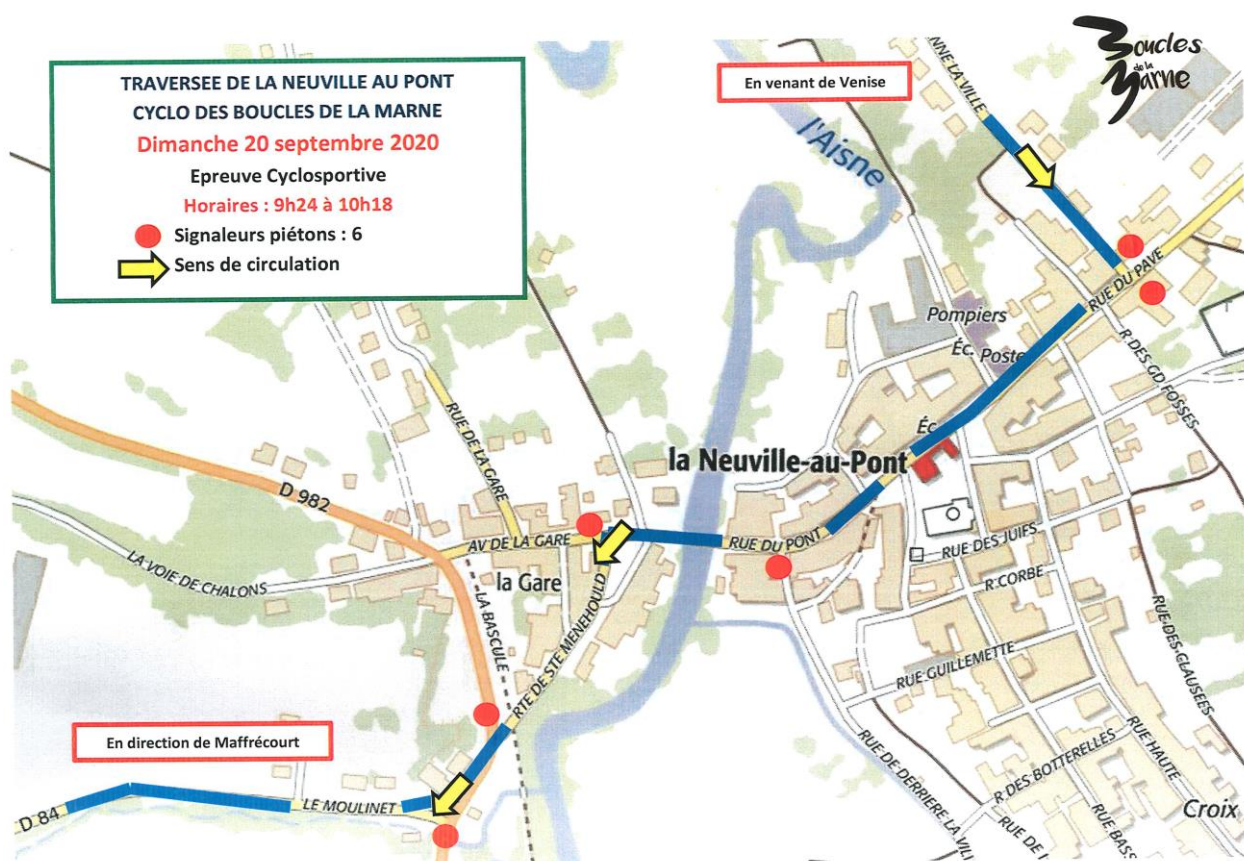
TRAVERSEE DE LA NEUVILLE AU PONT
CYCLO DES BOUCLES DE LA MARNE
Dimanche 20 septembre 2020
Epreuve Cyclosportive
Horaires : 9h24 à 10h18
Signaleurs piétons : 6
Sens de circulation

En venant de Venise

Boucles de la Marne

NNE LA VILLE
l'Aisne
RUE DU PAVE
Pompiers
Éc. Poste
R. DES GD FOSSES
Éc.
la Neuville-au-Pont
RUE DE LA GARE
D 982
AV DE LA GARE
RUE DU PONT
RUE DES JUIFS
LA VOIE DE CHALONS
la Gare
R. CORBE
LA BASCULE
RTE DE STE MENEHOULD
RUE DES CLAUSES
RUE GUILLEMETTE
RUE HAUTE
En direction de Maffrécourt
RUE DE DERRIERE LA VIL
R. DES BOTTERELLES
D 84
LE MOULINET
RUE DE
RUE BASS
Croix